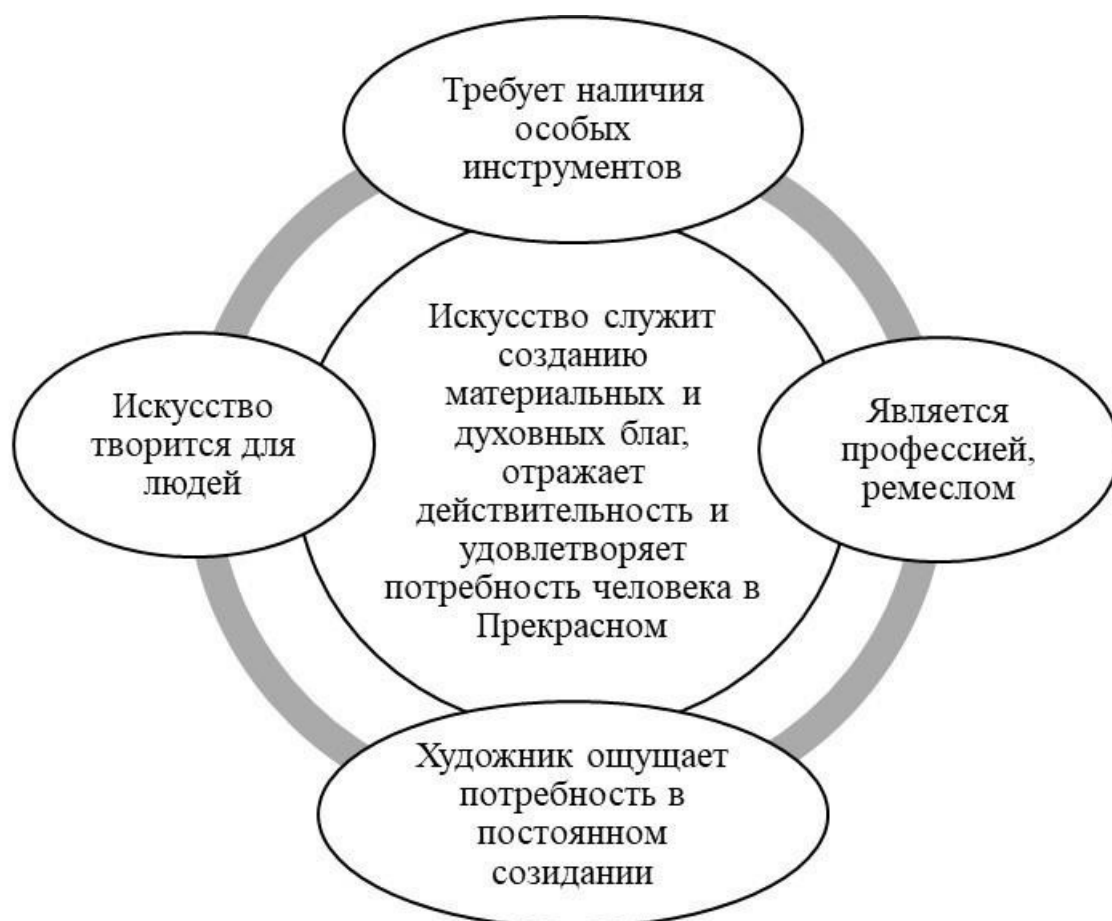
Требует наличия особых инструментов

Искусство творится для людей

Искусство служит созданию материальных и духовных благ, отражает действительность и удовлетворяет потребность человека в Прекрасном

Является профессией, ремеслом

Художник ощущает потребность в постоянном созидании